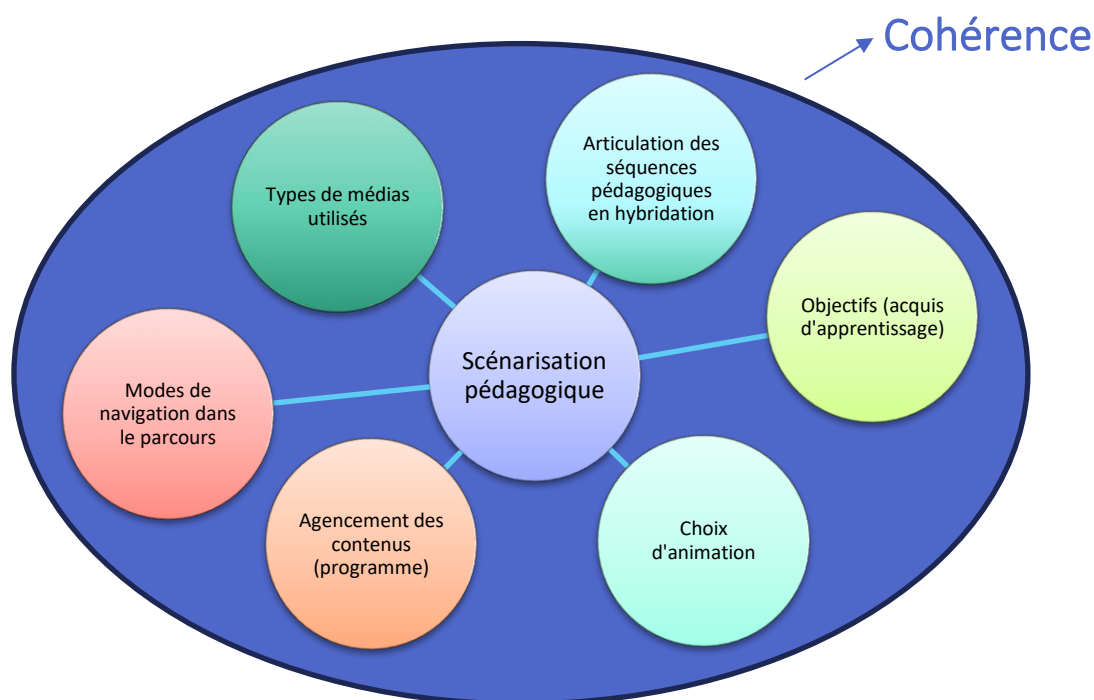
Cohérence

Types de médias utilisés

Articulation des séquences pédagogiques en hybridation

Objectifs (acquis d'apprentissage)

Scénarisation pédagogique

Modes de navigation dans le parcours

Agencement des contenus (programme)

Choix d'animation